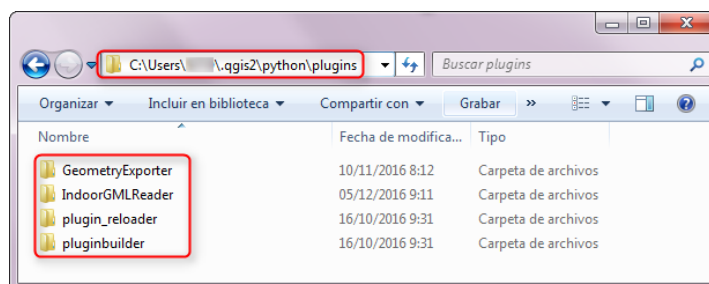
C:\Users\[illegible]\.qgis2\python\plugins

Buscar plugins

Organizar ▾ Incluir en biblioteca ▾ Compartir con ▾ Grabar »

| Nombre | Fecha de modifica... | Tipo |
|---|---|---|
| GeometryExporter | 10/11/2016 8:12 | Carpeta de archivos |
| IndoorGMLReader | 05/12/2016 9:11 | Carpeta de archivos |
| plugin_reloader | 16/10/2016 9:31 | Carpeta de archivos |
| pluginbuilder | 16/10/2016 9:31 | Carpeta de archivos |